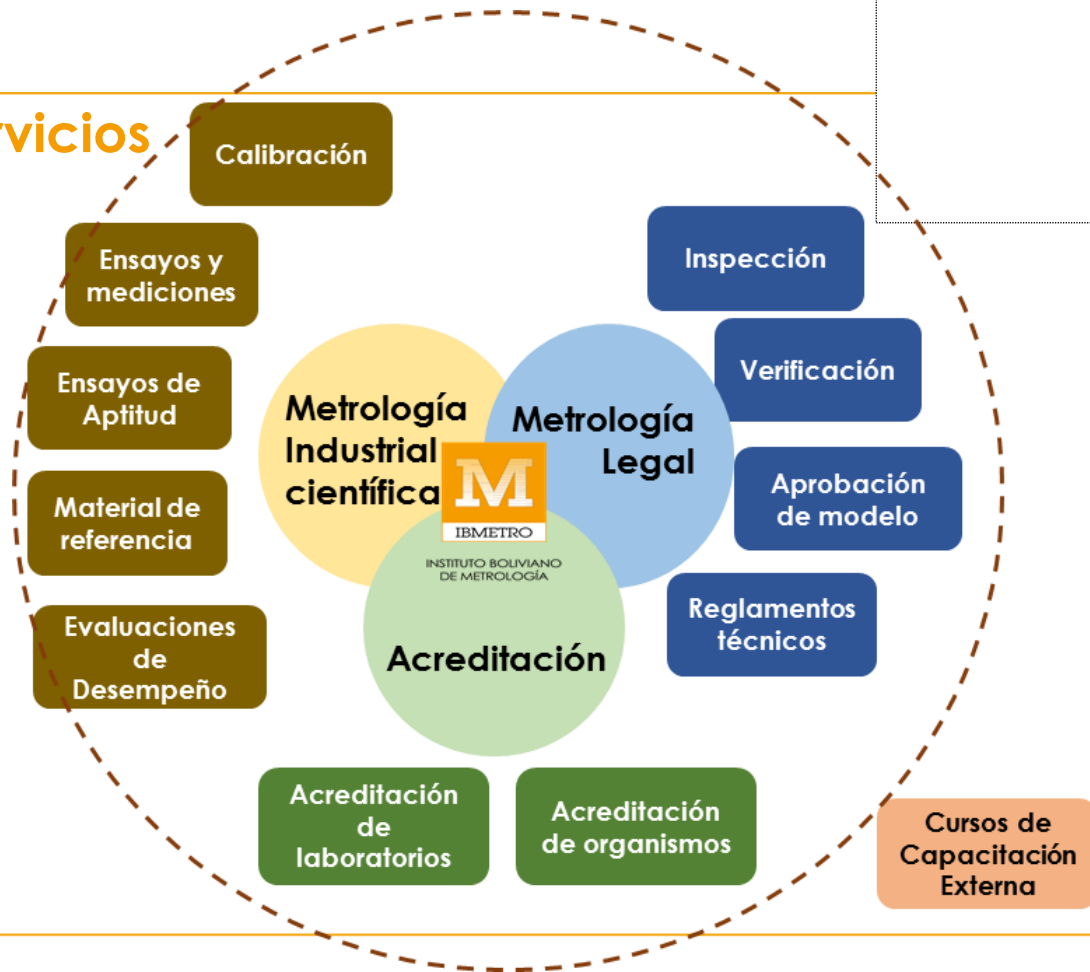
rvicios

Calibración

Ensayos y mediciones

Ensayos de Aptitud

Material de referencia

Evaluaciones de Desempeño

Metrología Industrial científica

Metrología Legal

M
IBMETRO
INSTITUTO BOLIVIANO DE METROLOGÍA

Acreditación

Inspección

Verificación

Aprobación de modelo

Reglamentos técnicos

Acreditación de laboratorios

Acreditación de organismos

Cursos de Capacitación Externa